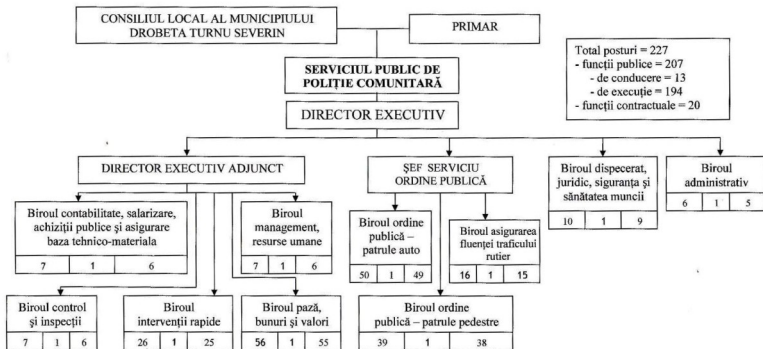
CONSILIUL LOCAL AL MUNICIPIULUI DROBETA TURNU SEVERIN

PRIMAR

Total posturi = 227
- funcţii publice = 207
- de conducere = 13
- de execuţie = 194
- funcţii contractuale = 20

SERVICIUL PUBLIC DE POLIŢIE COMUNITARĂ

DIRECTOR EXECUTIV

DIRECTOR EXECUTIV ADJUNCT

ŞEF SERVICIU ORDINE PUBLICĂ

Biroul dispecerat, juridic, siguranţa şi sănătatea muncii

| 10 | 1 | 9 |
|---|---|---|

Biroul administrativ

| 6 | 1 | 5 |
|---|---|---|

Biroul contabilitate, salarizare, achiziţii publice şi asigurare baza tehnico-materiala

| 7 | 1 | 6 |
|---|---|---|

Biroul management, resurse umane

| 7 | 1 | 6 |
|---|---|---|

Biroul ordine publică – patrule auto

| 50 | 1 | 49 |
|---|---|---|

Biroul asigurarea fluenţei traficului rutier

| 16 | 1 | 15 |
|---|---|---|

Biroul control şi inspecţii

| 7 | 1 | 6 |
|---|---|---|

Biroul intervenţii rapide

| 26 | 1 | 25 |
|---|---|---|

Biroul pază, bunuri şi valori

| 56 | 1 | 55 |
|---|---|---|

Biroul ordine publică – patrule pedestre

| 39 | 1 | 38 |
|---|---|---|